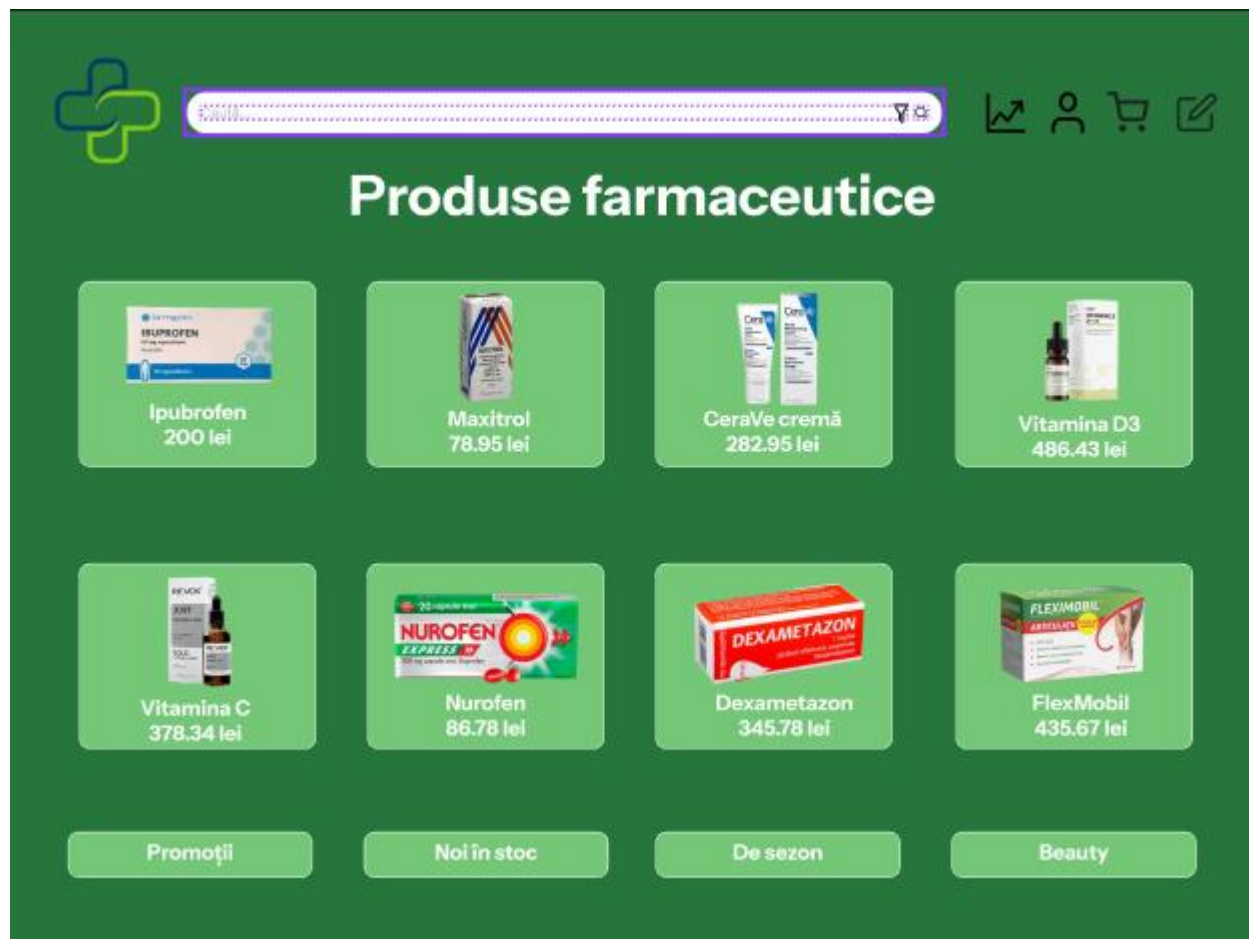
Caută...

Produse farmaceutice

IBUPROFEN

Ipubrofen
200 lei

Maxitrol
78.95 lei

CeraVe cremă
282.95 lei

Vitamina D3
486.43 lei

Vitamina C
378.34 lei

NUROFEN EXPRESS

Nurofen
86.78 lei

DEXAMETAZON

Dexametazon
345.78 lei

FLEXIMOBIL

FlexMobil
435.67 lei

Promoții

Noi în stoc

De sezon

Beauty